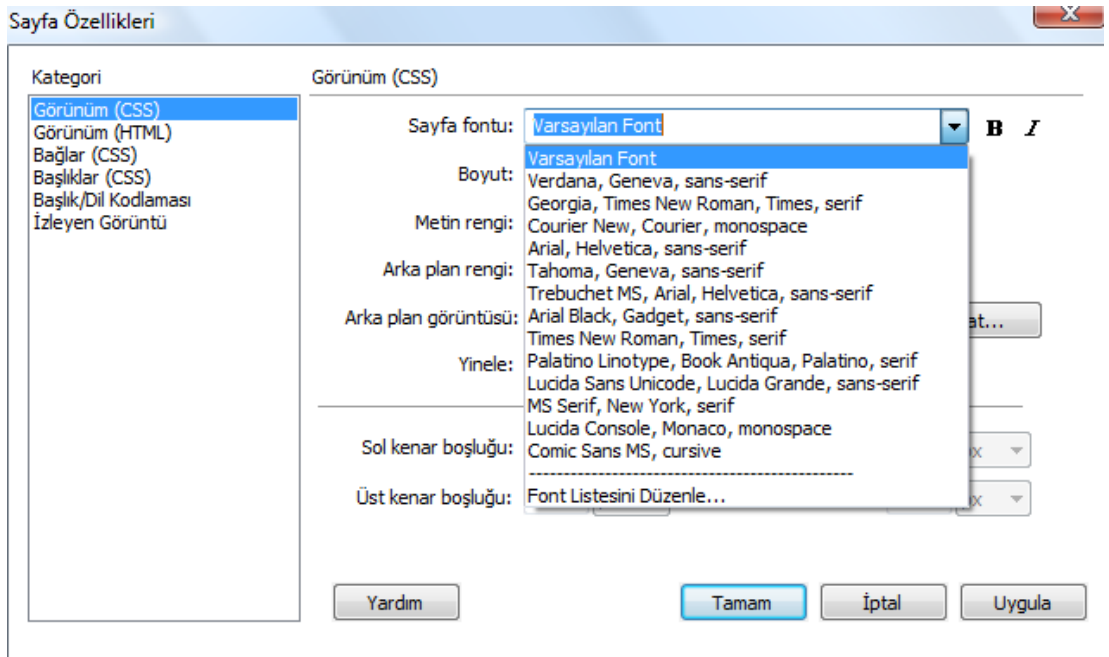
Sayfa Özellikleri

Kategori

Görünüm (CSS)
Görünüm (HTML)
Bağlar (CSS)
Başlıklar (CSS)
Başlık/Dil Kodlaması
İzleyen Görüntü

Görünüm (CSS)

Sayfa fontu: Varsayılan Font

B I

Boyut:

Metin rengi:

Arka plan rengi:

Arka plan görüntüsü:

Yinele:

Varsayılan Font
Verdana, Geneva, sans-serif
Georgia, Times New Roman, Times, serif
Courier New, Courier, monospace
Arial, Helvetica, sans-serif
Tahoma, Geneva, sans-serif
Trebuchet MS, Arial, Helvetica, sans-serif
Arial Black, Gadget, sans-serif
Times New Roman, Times, serif
Palatino Linotype, Book Antiqua, Palatino, serif
Lucida Sans Unicode, Lucida Grande, sans-serif
MS Serif, New York, serif
Lucida Console, Monaco, monospace
Comic Sans MS, cursive
------------------------------------------------
Font Listesini Düzenle...

at...

Sol kenar boşluğu:

Üst kenar boşluğu:

x

x

Yardım

Tamam

İptal

Uygula